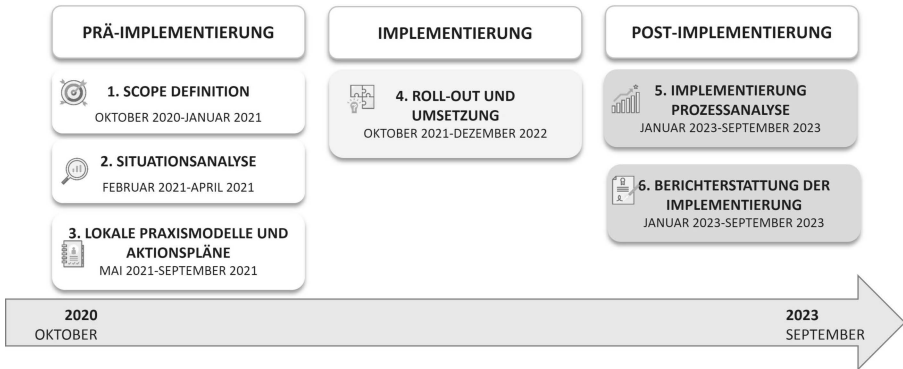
PRÄ-IMPLEMENTIERUNG

1. SCOPE DEFINITION
OKTOBER 2020-JANUAR 2021

2. SITUATIONSANALYSE
FEBRUAR 2021-APRIL 2021

3. LOKALE PRAXISMODELLE UND AKTIONSPLÄNE
MAI 2021-SEPTEMBER 2021

IMPLEMENTIERUNG

4. ROLL-OUT UND UMSETZUNG
OKTOBER 2021-DEZEMBER 2022

POST-IMPLEMENTIERUNG

5. IMPLEMENTIERUNG PROZESSANALYSE
JANUAR 2023-SEPTEMBER 2023

6. BERICHTERSTATTUNG DER IMPLEMENTIERUNG
JANUAR 2023-SEPTEMBER 2023

2020
OKTOBER

2023
SEPTEMBER